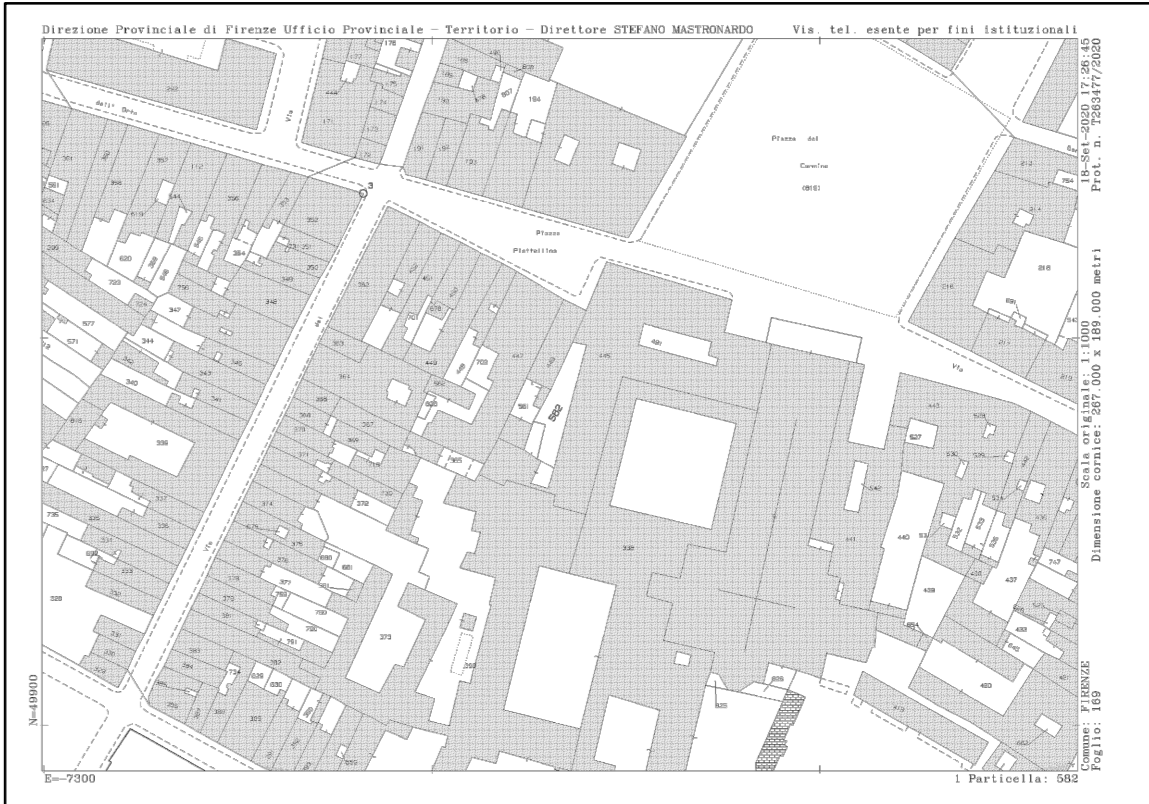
Direzione Provinciale di Firenze Ufficio Provinciale - Territorio - Direttore STEFANO MASTRONARDO Vis. tel. esente per fini istituzionali

18-Set-2020 17:26:45
Prot. n. T263477/2020

Scala originale: 1:1000
Dimensione cornice: 267.000 x 189.000 metri

Comune: FIRENZE
Foglio: 169

Piazza del Carmine (816)

Piazza Piattellina

Via

Via del

Via

Borgo dell'

3

582

178
194
361
357
356
620
723
577
571
344
340
339
735
348
347
343
352
353
346
366
750
449
448
703
701
447
446
491
581
338
627
440
439
437
438
480
733
373
374
375
377
376
378
379
780
781
681
680
272
585
586
373
369
370
371
384
389
385
329
330
336
334
333
332
528
735
835
854
816

N=49900
E=-7300

1 Particella: 582